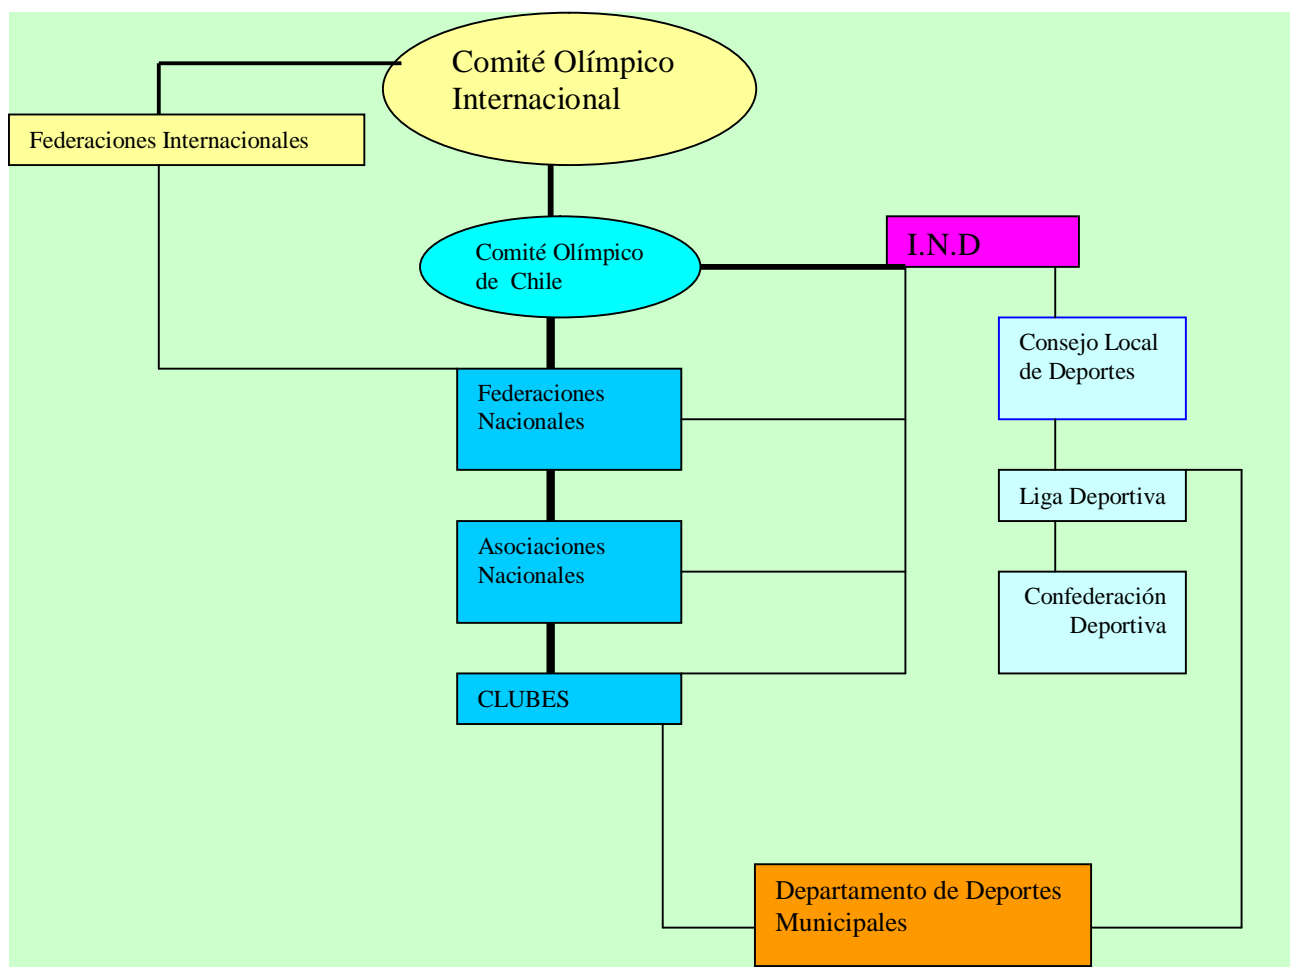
Comité Olímpico Internacional

Federaciones Internacionales

Comité Olímpico de Chile

I.N.D

Consejo Local de Deportes

Federaciones Nacionales

Liga Deportiva

Asociaciones Nacionales

Confederación Deportiva

CLUBES

Departamento de Deportes Municipales